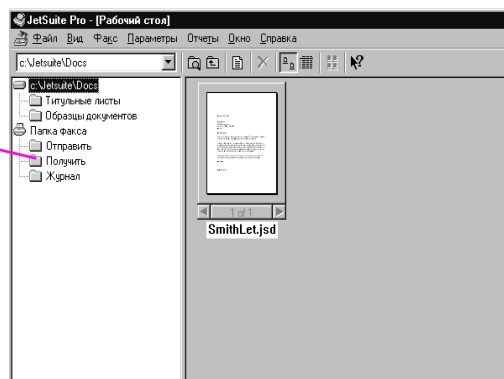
JetSuite Pro - [Рабочий стол]

Файл Вид Факс Параметры Отчеты Окно Справка

c:\Jetsuite\Docs

c:\Jetsuite\Docs
Титульные листы
Образцы документов
Папка факса
Отправить
Получить
Журнал

1 of 1
SmithLet.jsd